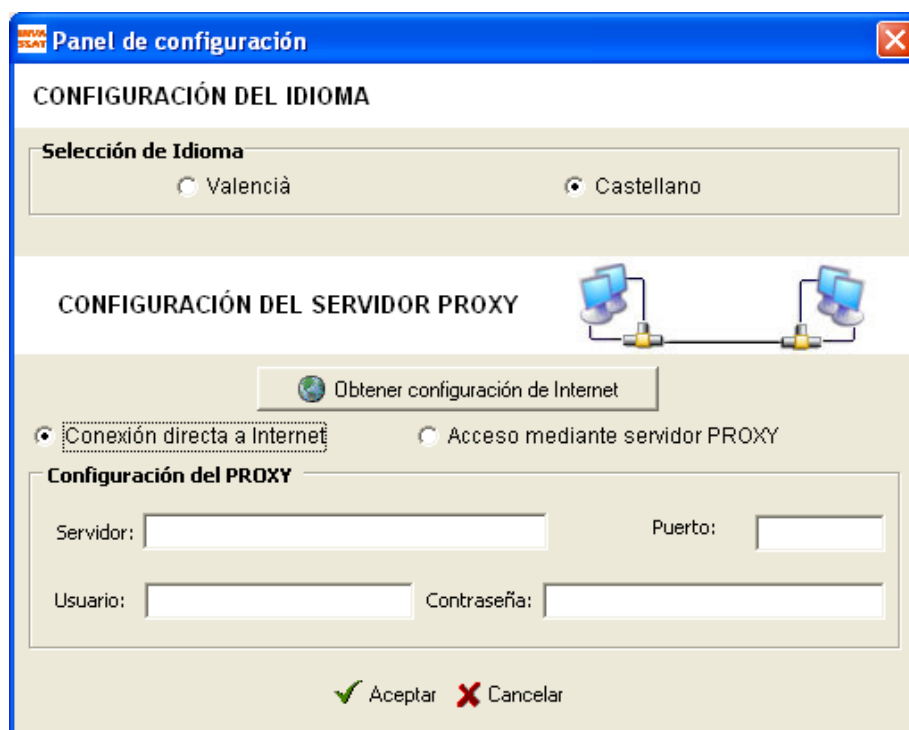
Panel de configuración

CONFIGURACIÓN DEL IDIOMA

Selección de Idioma

Valencià

Castellano

CONFIGURACIÓN DEL SERVIDOR PROXY

Obtener configuración de Internet

Conexión directa a Internet

Acceso mediante servidor PROXY

Configuración del PROXY

Servidor:

Puerto:

Usuario:

Contraseña:

Aceptar

Cancelar